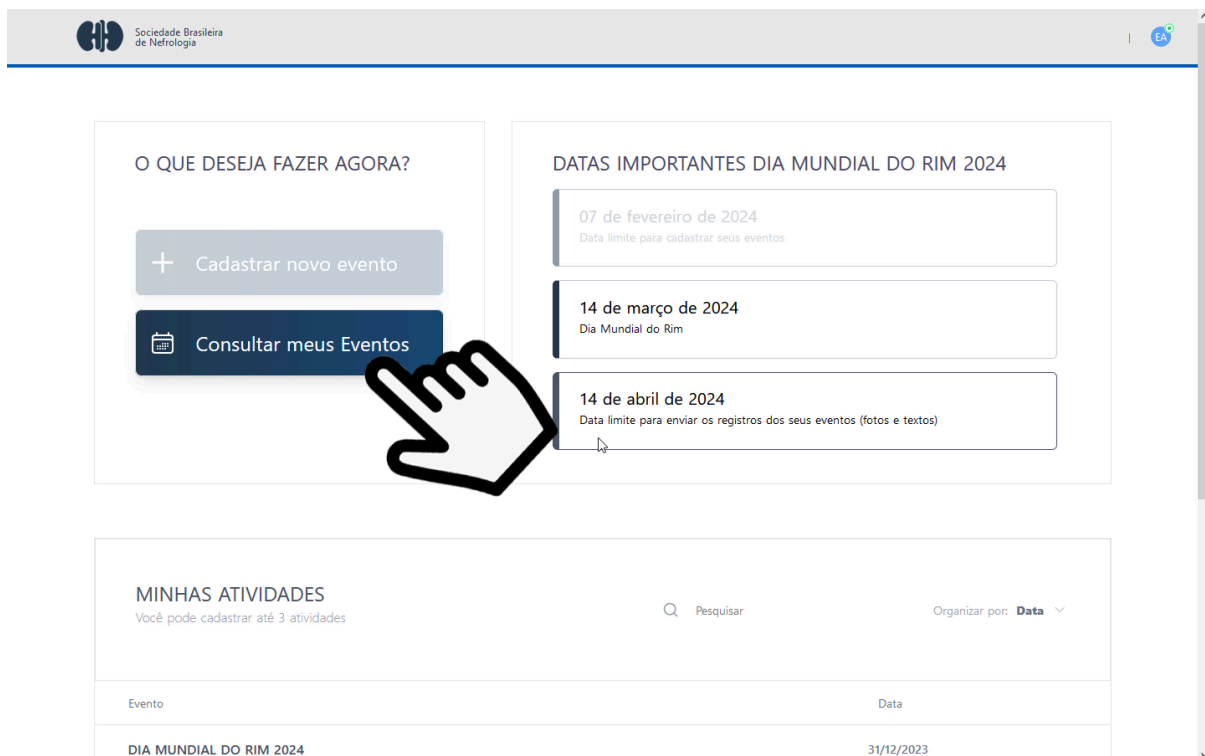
Sociedade Brasileira de Nefrologia

EA

O QUE DESEJA FAZER AGORA?

+ Cadastrar novo evento

Consultar meus Eventos

DATAS IMPORTANTES DIA MUNDIAL DO RIM 2024

07 de fevereiro de 2024
Data limite para cadastrar seus eventos

14 de março de 2024
Dia Mundial do Rim

14 de abril de 2024
Data limite para enviar os registros dos seus eventos (fotos e textos)

MINHAS ATIVIDADES
Você pode cadastrar até 3 atividades

Pesquisar

Organizar por: Data

| Evento | Data |
|---|---|
| DIA MUNDIAL DO RIM 2024 | 31/12/2023 |